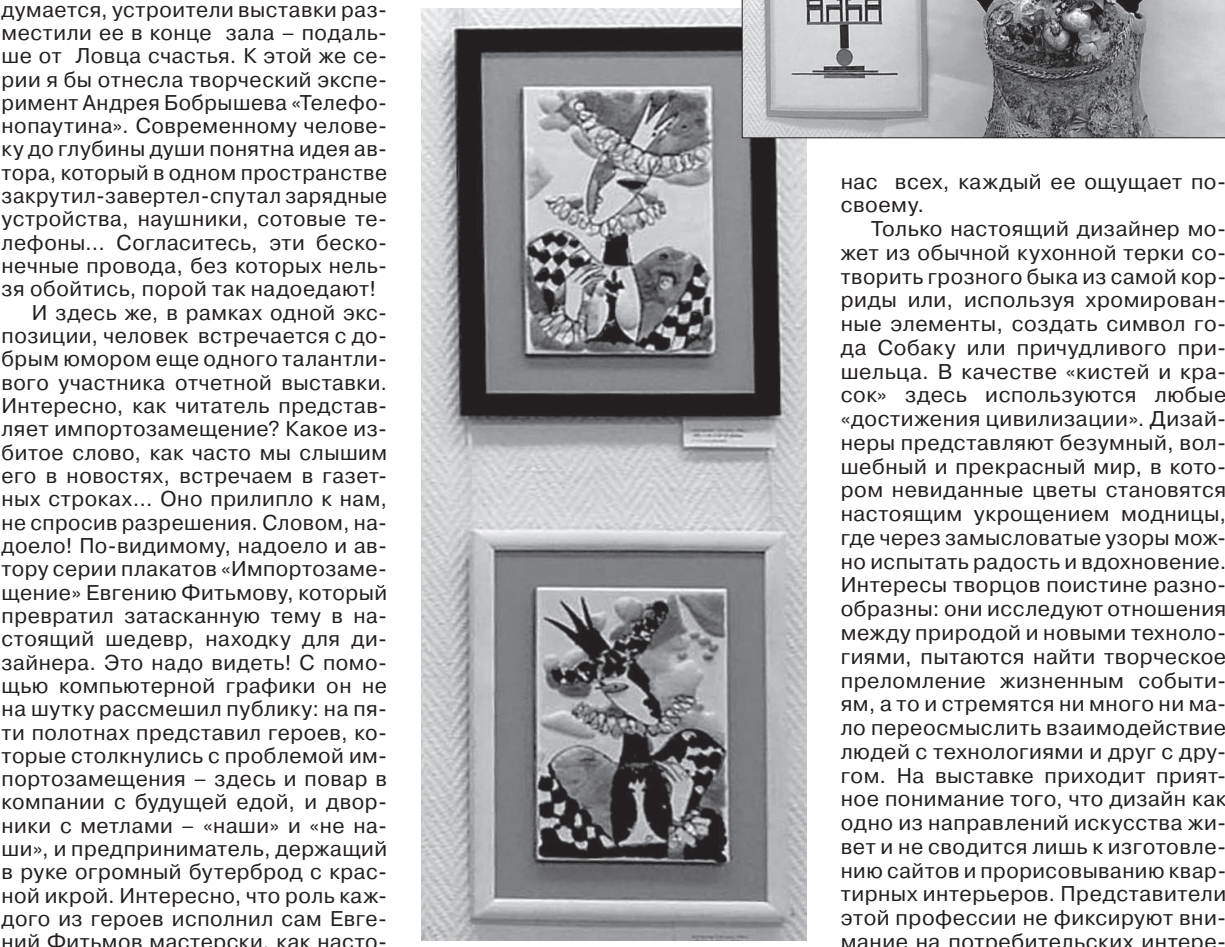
думается, устроители выставки разместили ее в конце зала – подальше от Ловца счастья. К этой же серии я бы отнесла творческий эксперимент Андрея Бобрышева «Телефонопаутина». Современному человеку до глубины души понятна идея автора, который в одном пространстве закрутил-завертел-спутал зарядные устройства, наушники, сотовые телефоны… Согласитесь, эти бесконечные провода, без которых нельзя обойтись, порой так надоедают!

И здесь же, в рамках одной экспозиции, человек встречается с добрым юмором еще одного талантливого участника отчетной выставки. Интересно, как читатель представляет импортозамещение? Какое избитое слово, как часто мы слышим его в новостях, встречаем в газетных строках… Оно прилипло к нам, не спросив разрешения. Словом, надоело! По-видимому, надоело и автору серии плакатов «Импортозамещение» Евгению Фитьмову, который превратил затасканную тему в настоящий шедевр, находку для дизайнера. Это надо видеть! С помощью компьютерной графики он не на шутку рассмешил публику: на пяти полотнах представил героев, которые столкнулись с проблемой импортозамещения – здесь и повар в компании с будущей едой, и дворники с метлами – «наши» и «не наши», и предприниматель, держащий в руке огромный бутерброд с красной икрой. Интересно, что роль каждого из героев исполнил сам Евгений Фитьмов мастерски, как насто-

нас всех, каждый ее ощущает посвоему.

Только настоящий дизайнер может из обычной кухонной терки сотворить грозного быка из самой корриды или, используя хромированные элементы, создать символ года Собаку или причудливого пришельца. В качестве «кистей и красок» здесь используются любые «достижения цивилизации». Дизайнеры представляют безумный, волшебный и прекрасный мир, в котором невиданные цветы становятся настоящим укрощением модницы, где через замысловатые узоры можно испытать радость и вдохновение. Интересы творцов поистине разнообразны: они исследуют отношения между природой и новыми технологиями, пытаются найти творческое преломление жизненным событиям, а то и стремятся ни много ни мало переосмыслить взаимодействие людей с технологиями и друг с другом. На выставке приходит приятное понимание того, что дизайн как одно из направлений искусства живет и не сводится лишь к изготовлению сайтов и прорисовыванию квартирных интерьеров. Представители этой профессии не фиксируют внимание на потребительских интере-